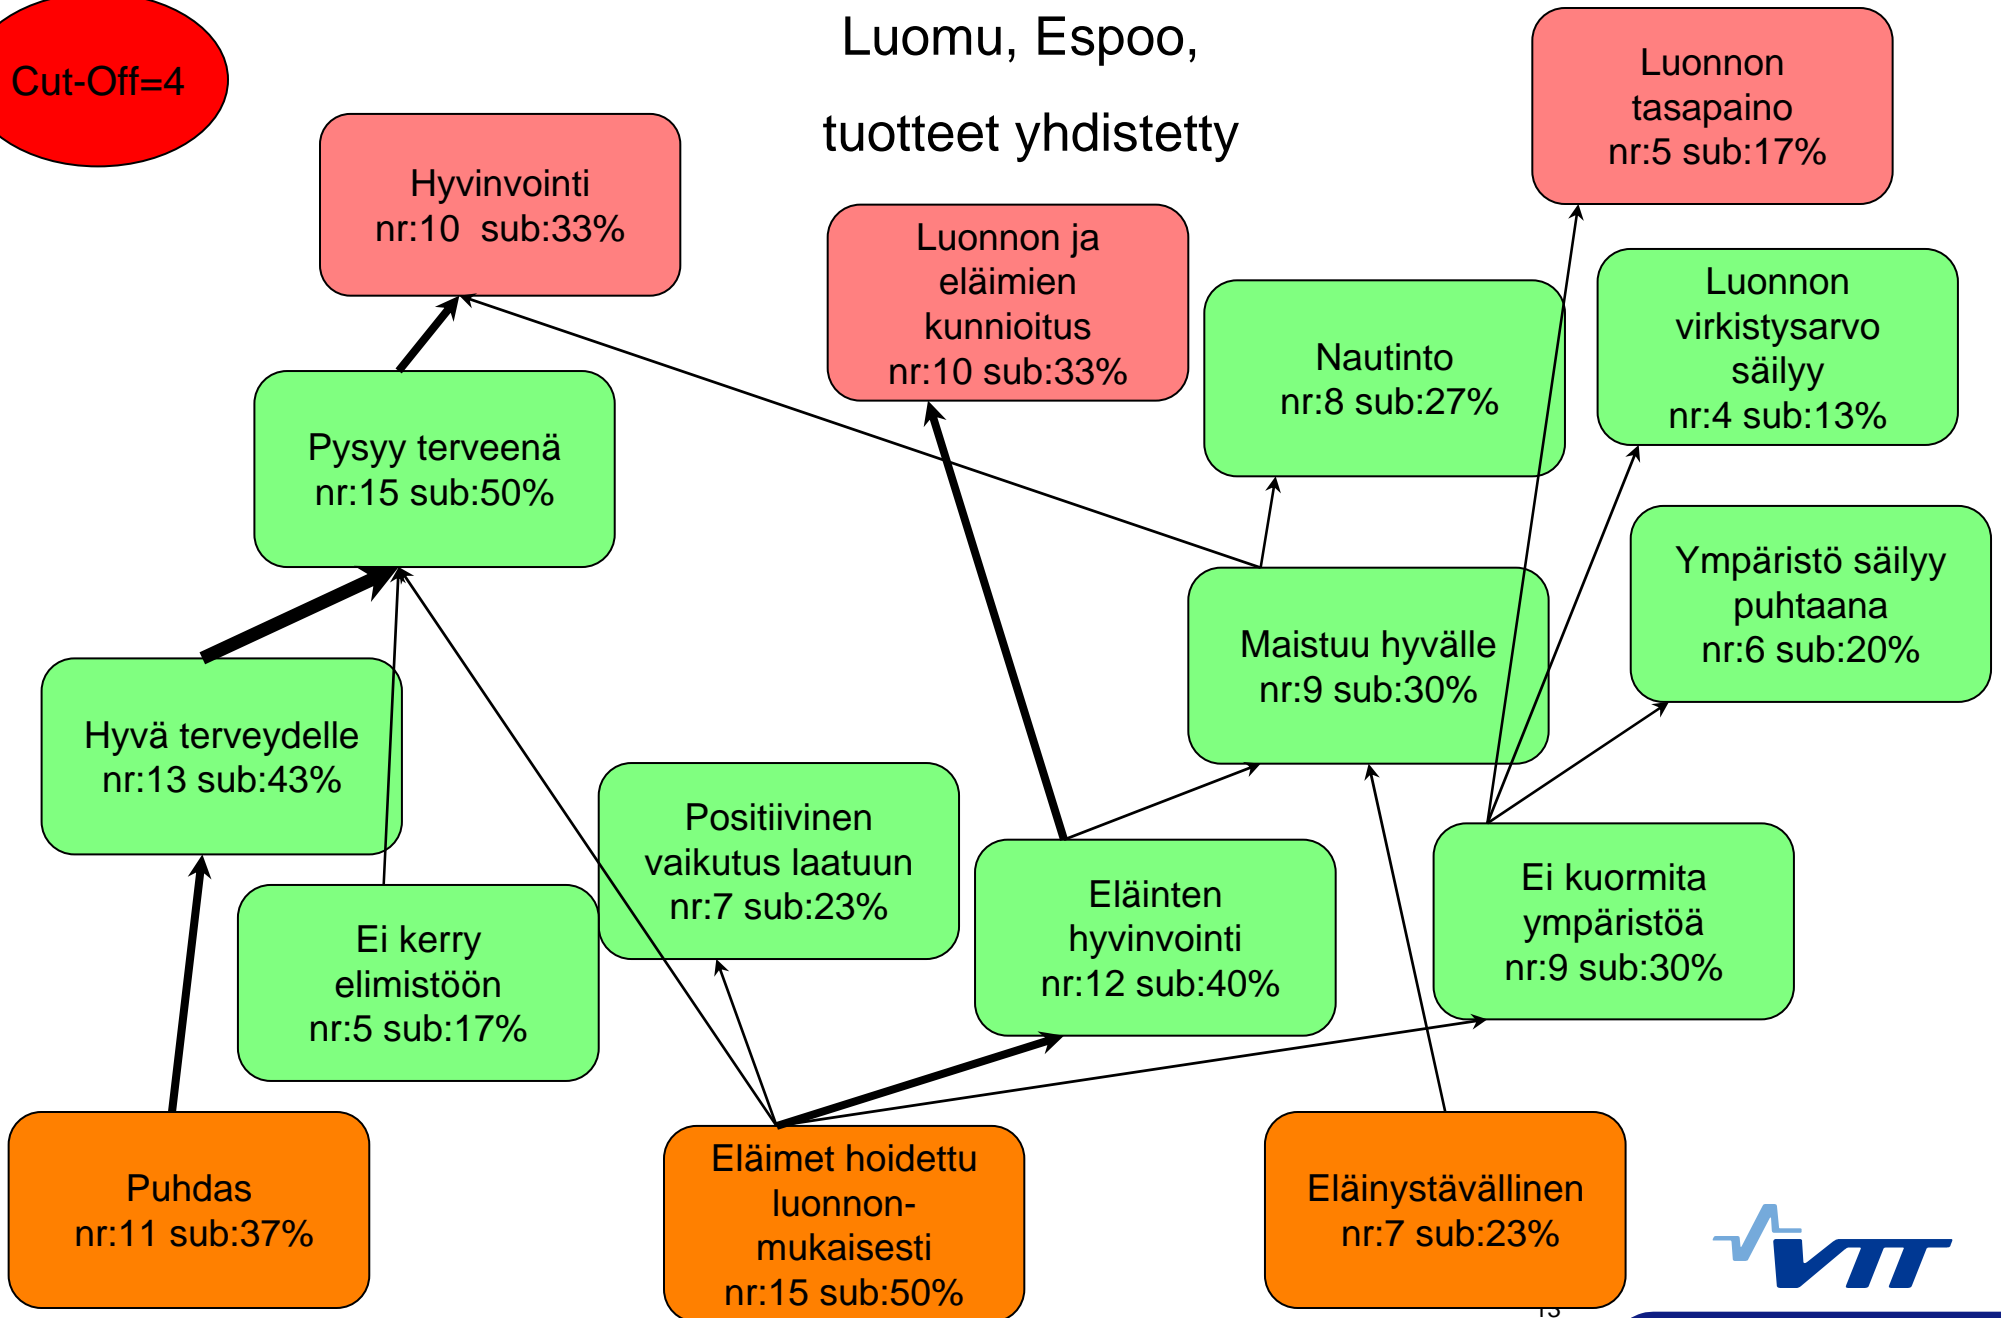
Cut-Off=4

Luomu, Espoo,

tuotteet yhdistetty

Luonnon tasapaino nr:5 sub:17%

Hyvinvointi nr:10 sub:33%

Luonnon ja eläimien kunnioitus nr:10 sub:33%

Nautinto nr:8 sub:27%

Luonnon virkistysarvo säilyy nr:4 sub:13%

Pysyy terveenä nr:15 sub:50%

Ympäristö säilyy puhtaana nr:6 sub:20%

Maistuu hyvälle nr:9 sub:30%

Hyvä terveydelle nr:13 sub:43%

Positiivinen vaikutus laatuun nr:7 sub:23%

Eläinten hyvinvointi nr:12 sub:40%

Ei kuormita ympäristöä nr:9 sub:30%

Ei kerry elimistöön nr:5 sub:17%

Puhdas nr:11 sub:37%

Eläimet hoidettu luonnonmukaisesti nr:15 sub:50%

Eläinystävällinen nr:7 sub:23%

VTT